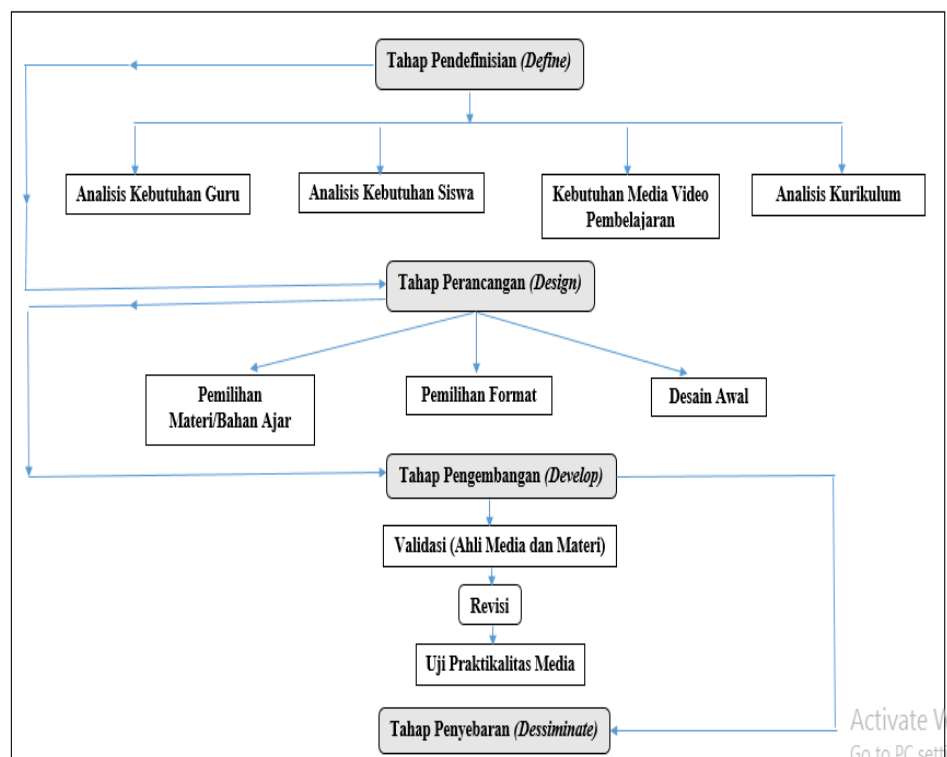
Tahap Pendefinisian (Define)

Analisis Kebutuhan Guru

Analisis Kebutuhan Siswa

Kebutuhan Media Video Pembelajaran

Analisis Kurikulum

Tahap Perancangan (Design)

Pemilihan Materi/Bahan Ajar

Pemilihan Format

Desain Awal

Tahap Pengembangan (Develop)

Validasi (Ahli Media dan Materi)

Revisi

Uji Praktikalitas Media

Tahap Penyebaran (Dessiminate)

Activate W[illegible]
Go to PC sett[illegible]